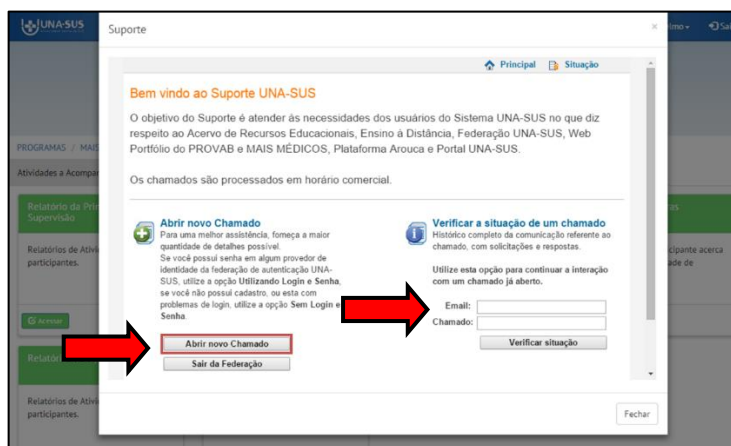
UNA-SUS

Suporte

×

Principal Situação

Bem vindo ao Suporte UNA-SUS

O objetivo do Suporte é atender às necessidades dos usuários do Sistema UNA-SUS no que diz respeito ao Acervo de Recursos Educacionais, Ensino à Distância, Federação UNA-SUS, Web Portfólio do PROVAB e MAIS MÉDICOS, Plataforma Arouca e Portal UNA-SUS.

Os chamados são processados em horário comercial.

Abrir novo Chamado

Para uma melhor assistência, forneça a maior quantidade de detalhes possível.
Se você possui senha em algum provedor de identidade da federação de autenticação UNA-SUS, utilize a opção Utilizando Login e Senha, se você não possui cadastro, ou esta com problemas de login, utilize a opção Sem Login e Senha.

Abrir novo Chamado

Sair da Federação

Verificar a situação de um chamado

Histórico completo da comunicação referente ao chamado, com solicitações e respostas.

Utilize esta opção para continuar a interação com um chamado já aberto.

Email:

Chamado:

Verificar situação

Fechar

PROGRAMAS / MAIS

Atividades a Acompa

Relatório da Pri Supervisão

Relatórios de Ativi participantes.

Acessar

Relató

Relatórios de Ativi participantes.

cipante acerca ade de